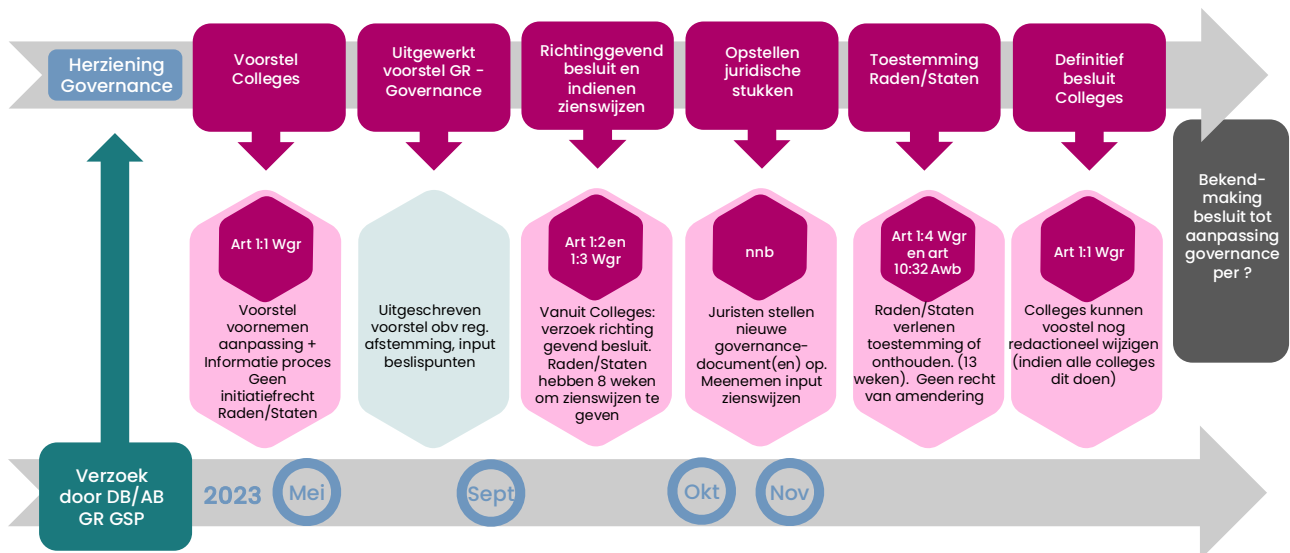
Herziening Governance

Voorstel Colleges

Uitgewerkt voorstel GR - Governance

Richtinggevend besluit en indienen zienswijzen

Opstellen juridische stukken

Toestemming Raden/Staten

Definitief besluit Colleges

Bekend-making besluit tot aanpassing governance per ?

Art 1:1 Wgr

Voorstel voornemen aanpassing + Informatie proces Geen initiatiefrecht Raden/Staten

Uitgeschreven voorstel obv reg. afstemming, input beslispunten

Art 1:2en 1:3 Wgr

Vanuit Colleges: verzoek richting gevend besluit. Raden/Staten hebben 8 weken om zienswijzen te geven

nnb

Juristen stellen nieuwe governance-document(en) op. Meenemen input zienswijzen

Art 1:4 Wgr en art 10:32 Awb

Raden/Staten verlenen toestemming of onthouden. (13 weken). Geen recht van amendering

Art 1:1 Wgr

Colleges kunnen voostel nog redactioneel wijzigen (indien alle colleges dit doen)

Verzoek door DB/AB GR GSP

2023

Mei

Sept

Okt

Nov